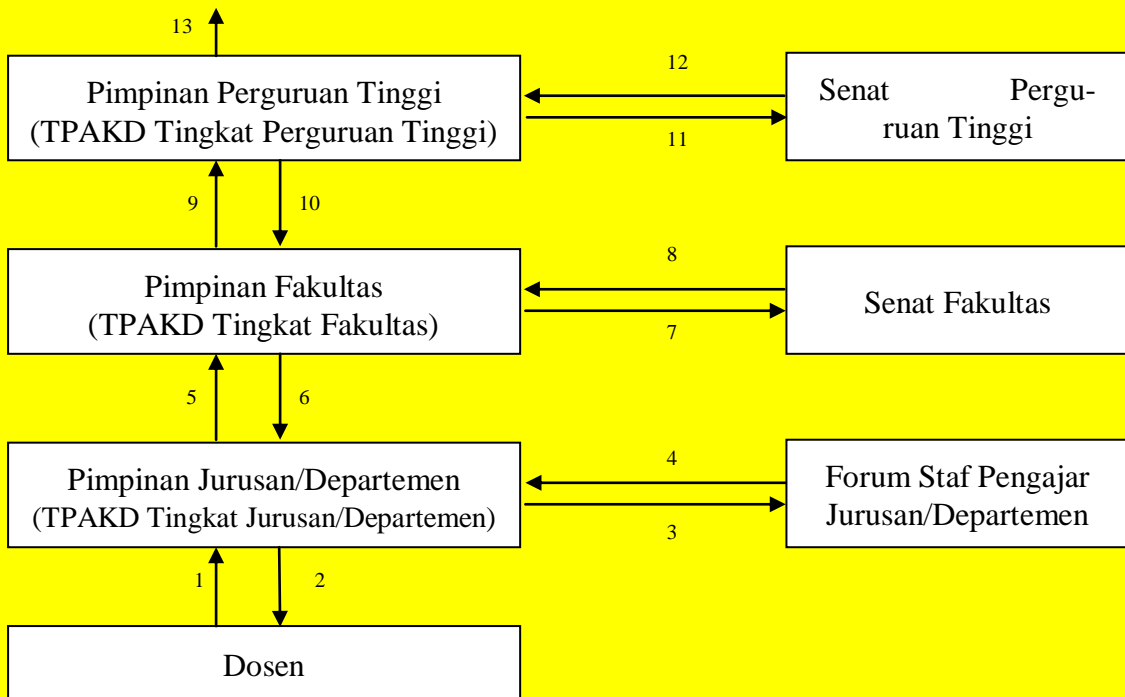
13

Pimpinan Perguruan Tinggi
(TPAKD Tingkat Perguruan Tinggi)

12

11

Senat Perguruan Tinggi

9

10

Pimpinan Fakultas
(TPAKD Tingkat Fakultas)

8

7

Senat Fakultas

5

6

Pimpinan Jurusan/Departemen
(TPAKD Tingkat Jurusan/Departemen)

4

3

Forum Staf Pengajar Jurusan/Departemen

1

2

Dosen